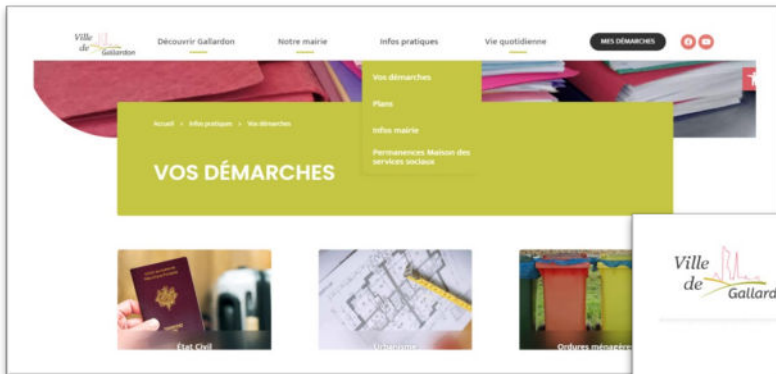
Ville de Gallardon

Découvrir Gallardon

Notre mairie

Infos pratiques

Vie quotidienne

MES DÉMARCHES

Vos démarches

Plans

Infos mairie

Permanences Maison des services sociaux

Accueil > Infos pratiques > Vos démarches

VOS DÉMARCHES

État Civil

Urbanisme

Ordures ménagères

Ville de Gallardon